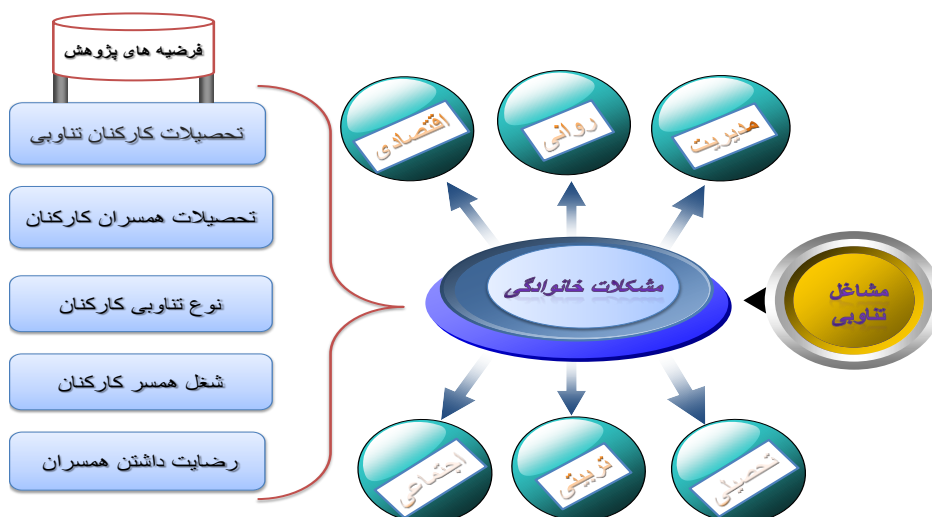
فرضیه های پژوهش

تحصیلات کارکنان تناوبی

تحصیلات همسران کارکنان

نوع تناوبی کارکنان

شغل همسر کارکنان

رضایت داشتن همسران

اقتصادی

روانی

مدیریت

مشکلات خانوادگی

مشاغل تناوبی

اجتماعی

تربیتی

تحصیلی